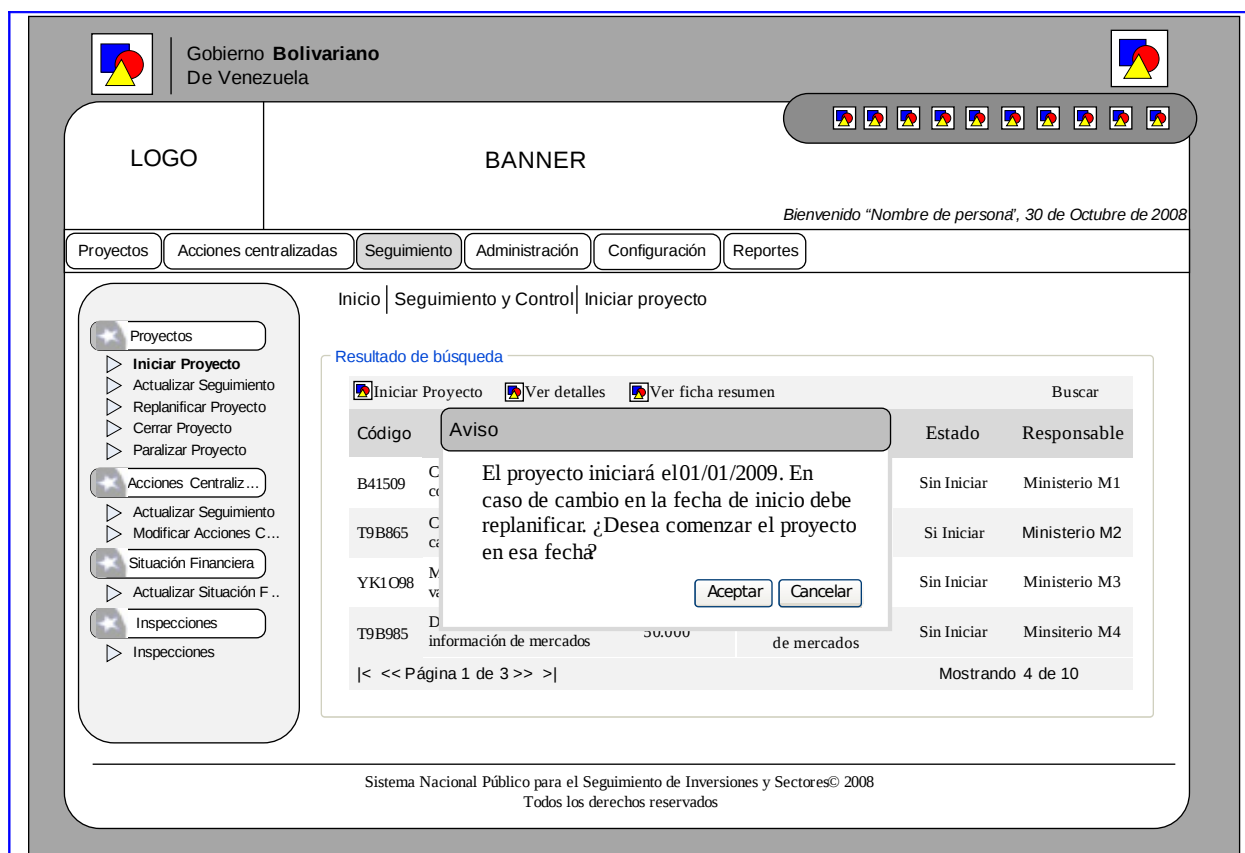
Gobierno **Bolivariano**
De Venezuela

LOGO

BANNER

Bienvenido "Nombre de persona", 30 de Octubre de 2008

Proyectos | Acciones centralizadas | Seguimiento | Administración | Configuración | Reportes

Proyectos
Iniciar Proyecto
Actualizar Seguimiento
Replanificar Proyecto
Cerrar Proyecto
Paralizar Proyecto
Acciones Centraliz...
Actualizar Seguimiento
Modificar Acciones C...
Situación Financiera
Actualizar Situación F...
Inspecciones
Inspecciones

Inicio | Seguimiento y Control | Iniciar proyecto

Resultado de búsqueda

Iniciar Proyecto  Ver detalles  Ver ficha resumen  Buscar

| Código | | | | Estado | Responsable |
|---|---|---|---|---|---|
| B41509 | C co | | | Sin Iniciar | Ministerio M1 |
| T9B865 | C ca | | | Si Iniciar | Ministerio M2 |
| YK1O98 | M va | | | Sin Iniciar | Ministerio M3 |
| T9B985 | D información de mercados | 30.000 | de mercados | Sin Iniciar | Minsiterio M4 |

|< << Página 1 de 3 >> >|  Mostrando 4 de 10

Aviso
El proyecto iniciará el01/01/2009. En caso de cambio en la fecha de inicio debe replanificar. ¿Desea comenzar el proyecto en esa fecha?
Aceptar  Cancelar

Sistema Nacional Público para el Seguimiento de Inversiones y Sectores© 2008
Todos los derechos reservados